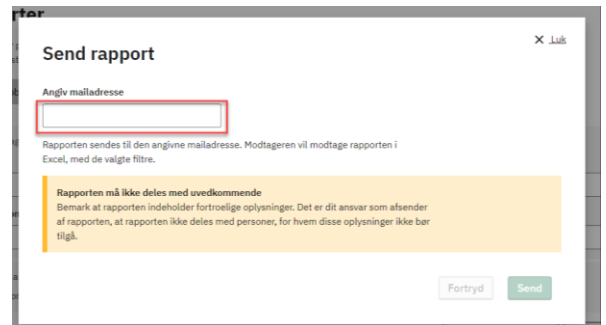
rter

Send rapport

× Luk

Angiv mailadresse

Rapporten sendes til den angivne mailadresse. Modtageren vil modtage rapporten i Excel, med de valgte filtre.

Rapporten må ikke deles med uvedkommende
Bemærk at rapporten indeholder fortrolige oplysninger. Det er dit ansvar som afsender af rapporten, at rapporten ikke deles med personer, for hvem disse oplysninger ikke bør tilgå.

Fortryd

Send